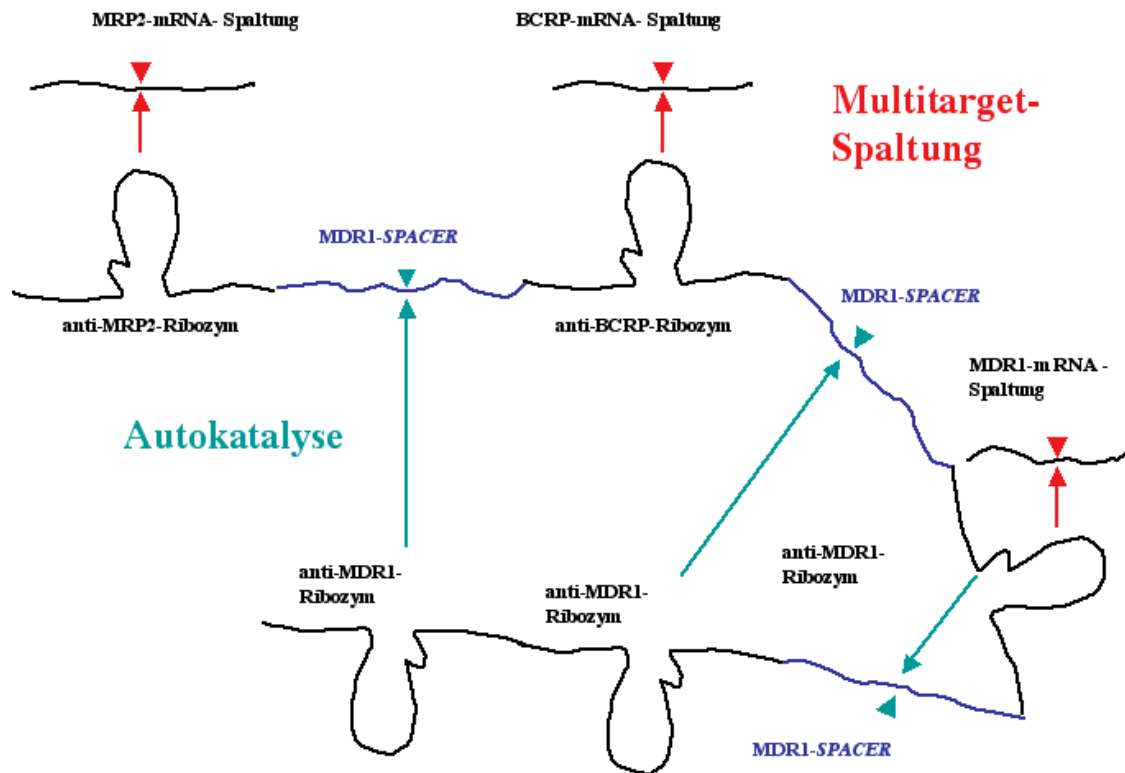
MRP2-mRNA- Spaltung

BCRP-mRNA- Spaltung

Multitarget-Spaltung

MDR1-*SPACER*

anti-MRP2-Ribozym

anti-BCRP-Ribozym

MDR1-*SPACER*

MDR1-m RNA - Spaltung

Autokatalyse

anti-MDR1-Ribozym

anti-MDR1-Ribozym

anti-MDR1-Ribozym

MDR1-*SPACER*